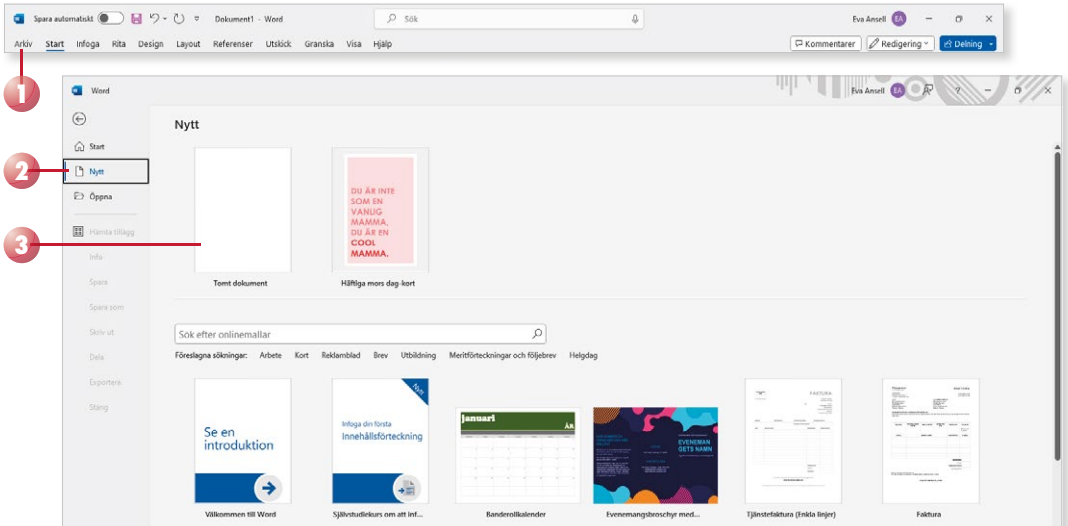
Spara automatiskt Dokument1 • Word Sök Eva Ansell EA

Arkiv Start Infoga Rita Design Layout Referenser Utskick Granska Visa Hjälp Kommentarer Redigering Delning

1

Word Eva Ansell EA ?

Start

2

Nytt

Öppna

3

Hämta tillägg

Info

Spara

Spara som

Skriv ut

Dela

Exportera

Stäng

Nytt

Tomt dokument

DU ÄR INTE SOM EN VANLIG MAMMA, DU ÄR EN COOL MAMMA.

Häftiga mors dag-kort

Sök efter onlinemallar

Föreslagna sökningar: Arbete Kort Reklamblad Brev Utbildning Meritförteckningar och följebrev Helgdag

Se en introduktion

Välkommen till Word

Nytt

Infoga din första Innehållsförteckning

Självstudiekurs om att inf...

januari

År

Banderollkalender

EVENEMANGETS NAMN

Evenemangsbroschyr med...

FAKTURA

Tjänstefaktura (Enkla linjer)

Faktura